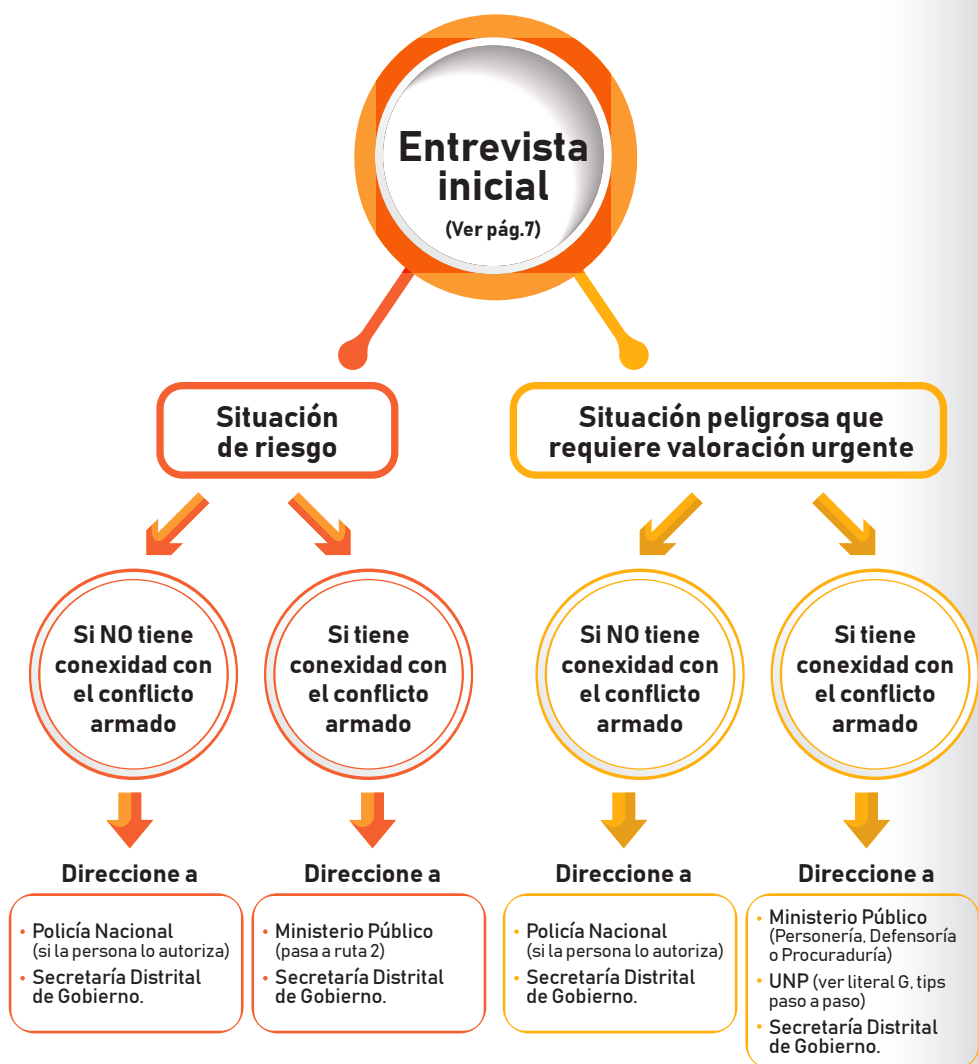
Entrevista inicial
(Ver pág.7)

Situación de riesgo

Situación peligrosa que requiere valoración urgente

Si NO tiene conexidad con el conflicto armado

Si tiene conexidad con el conflicto armado

Si NO tiene conexidad con el conflicto armado

Si tiene conexidad con el conflicto armado

Direccione a

• Policía Nacional (si la persona lo autoriza)
• Secretaría Distrital de Gobierno.

Direccione a

• Ministerio Público (pasa a ruta 2)
• Secretaría Distrital de Gobierno.

Direccione a

• Policía Nacional (si la persona lo autoriza)
• Secretaría Distrital de Gobierno.

Direccione a

• Ministerio Público (Personería, Defensoría o Procuraduría)
• UNP (ver literal G, tips paso a paso)
• Secretaría Distrital de Gobierno.